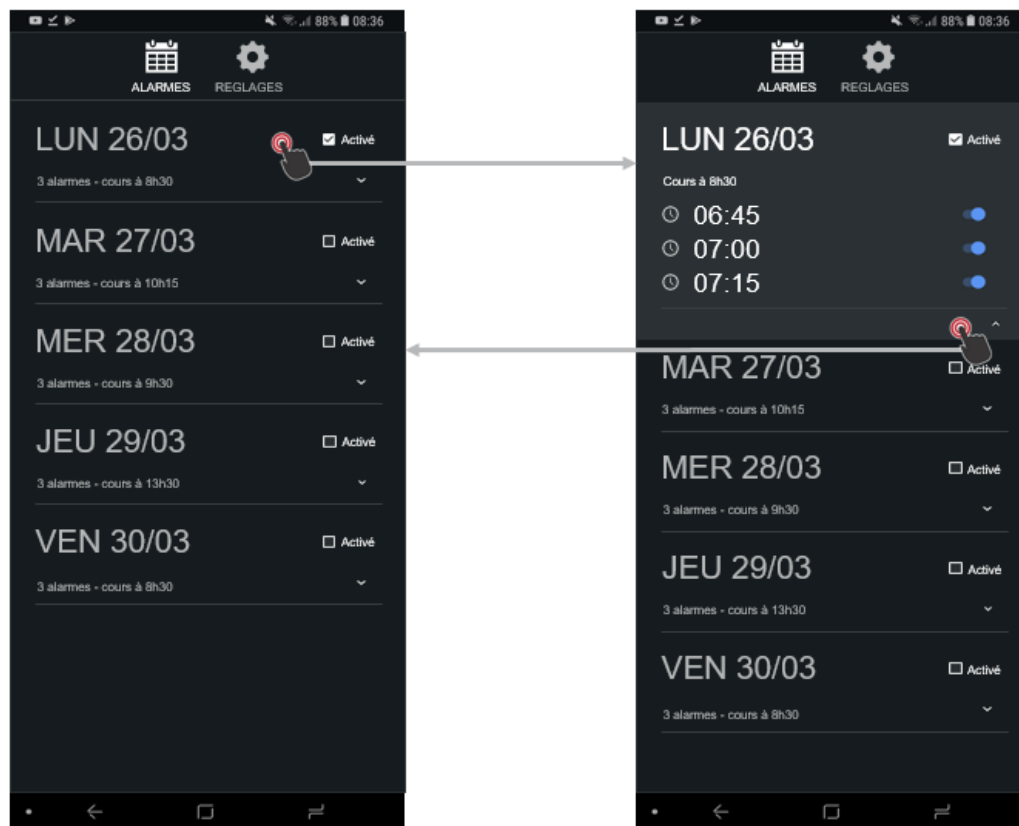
88% 08:36

ALARMES REGLAGES

LUN 26/03 Activé
3 alarmes - cours à 8h30

MAR 27/03 Activé
3 alarmes - cours à 10h15

MER 28/03 Activé
3 alarmes - cours à 9h30

JEU 29/03 Activé
3 alarmes - cours à 13h30

VEN 30/03 Activé
3 alarmes - cours à 8h30

88% 08:36

ALARMES REGLAGES

LUN 26/03 Activé
Cours à 8h30
06:45
07:00
07:15

MAR 27/03 Activé
3 alarmes - cours à 10h15

MER 28/03 Activé
3 alarmes - cours à 9h30

JEU 29/03 Activé
3 alarmes - cours à 13h30

VEN 30/03 Activé
3 alarmes - cours à 8h30